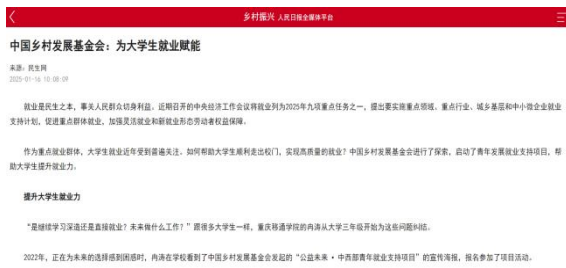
乡村振兴 人民日报全媒体平台

中国乡村发展基金会：为大学生就业赋能

来源：民生网
2025-01-16 10:08:09

就业是民生之本，事关人民群众切身利益。近期召开的中央经济工作会议将就业列为2025年九项重点任务之一，提出要实施重点领域、重点行业、城乡基层和中小微企业就业支持计划，促进重点群体就业，加强灵活就业和新就业形态劳动者权益保障。

作为重点就业群体，大学生就业近年受到普遍关注。如何帮助大学生顺利走出校门，实现高质量的就业？中国乡村发展基金会进行了探索，启动了青年发展就业支持项目，帮助大学生提升就业力。

提升大学生就业力

"是继续学习深造还是直接就业？未来做什么工作？"跟很多大学生一样，重庆移通学院的冉源从大学三年级开始为这些问题纠结。

2022年，正在为未来的选择感到困惑时，冉源在学校看到了中国乡村发展基金会发起的"公益未来·中西部青年就业支持项目"的宣传海报，报名参加了项目活动。